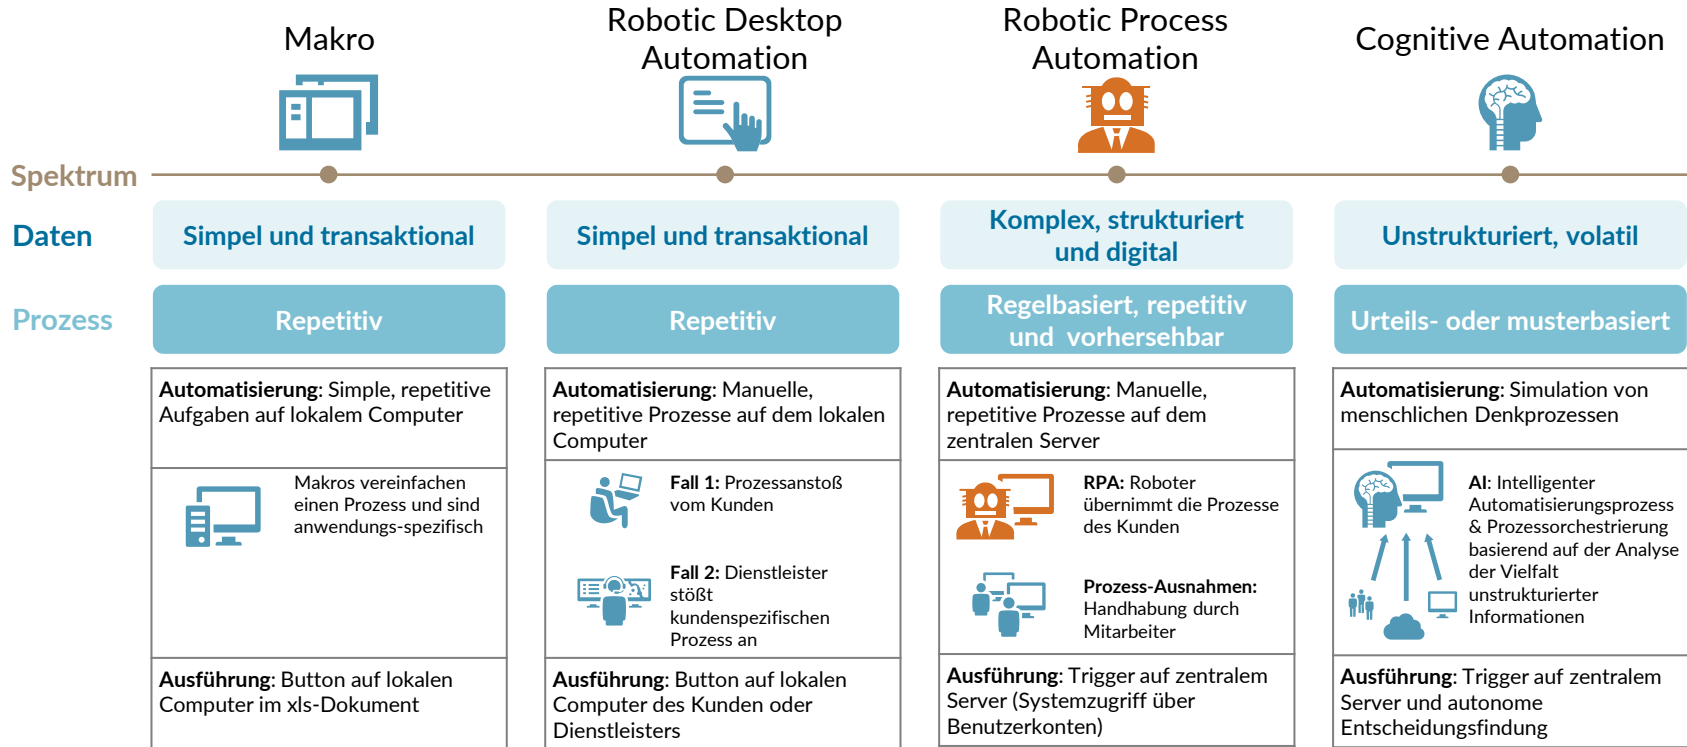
Makro

Robotic Desktop Automation

Robotic Process Automation

Cognitive Automation

Spektrum

Daten

Simpel und transaktional

Simpel und transaktional

Komplex, strukturiert und digital

Unstrukturiert, volatil

Prozess

Repetitiv

Repetitiv

Regelbasiert, repetitiv und vorhersehbar

Urteils- oder musterbasiert

**Automatisierung**: Simple, repetitive Aufgaben auf lokalem Computer

Makros vereinfachen einen Prozess und sind anwendungs-spezifisch

**Ausführung**: Button auf lokalen Computer im xls-Dokument

**Automatisierung**: Manuelle, repetitive Prozesse auf dem lokalen Computer

**Fall 1:** Prozessanstoß vom Kunden

**Fall 2:** Dienstleister stößt kundenspezifischen Prozess an

**Ausführung**: Button auf lokalen Computer des Kunden oder Dienstleisters

**Automatisierung**: Manuelle, repetitive Prozesse auf dem zentralen Server

**RPA:** Roboter übernimmt die Prozesse des Kunden

**Prozess-Ausnahmen:** Handhabung durch Mitarbeiter

**Ausführung**: Trigger auf zentralem Server (Systemzugriff über Benutzerkonten)

**Automatisierung**: Simulation von menschlichen Denkprozessen

**AI**: Intelligenter Automatisierungsprozess & Prozessorchestrierung basierend auf der Analyse der Vielfalt unstrukturierter Informationen

**Ausführung**: Trigger auf zentralem Server und autonome Entscheidungsfindung